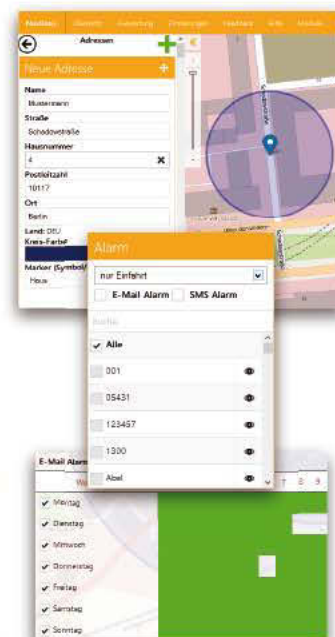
Positionen Übersicht Auswertung Einstellungen Hardware Hilfe Module

Adressen

Neue Adresse

Name
Mustermann
Straße
Schadowstraße
Hausnummer
4
Postleitzahl
10117
Ort
Berlin
Land: DEU
Kreis-Farbe
Marker (Symbol)
Haus

Alarm
nur Einfahrt
E-Mail Alarm
SMS Alarm
Suche
Alle
001
05431
123457
1300
Abel

E-Mail Alarm
7 8 9
Montag
Dienstag
Mittwoch
Donnerstag
Freitag
Samstag
Sonntag